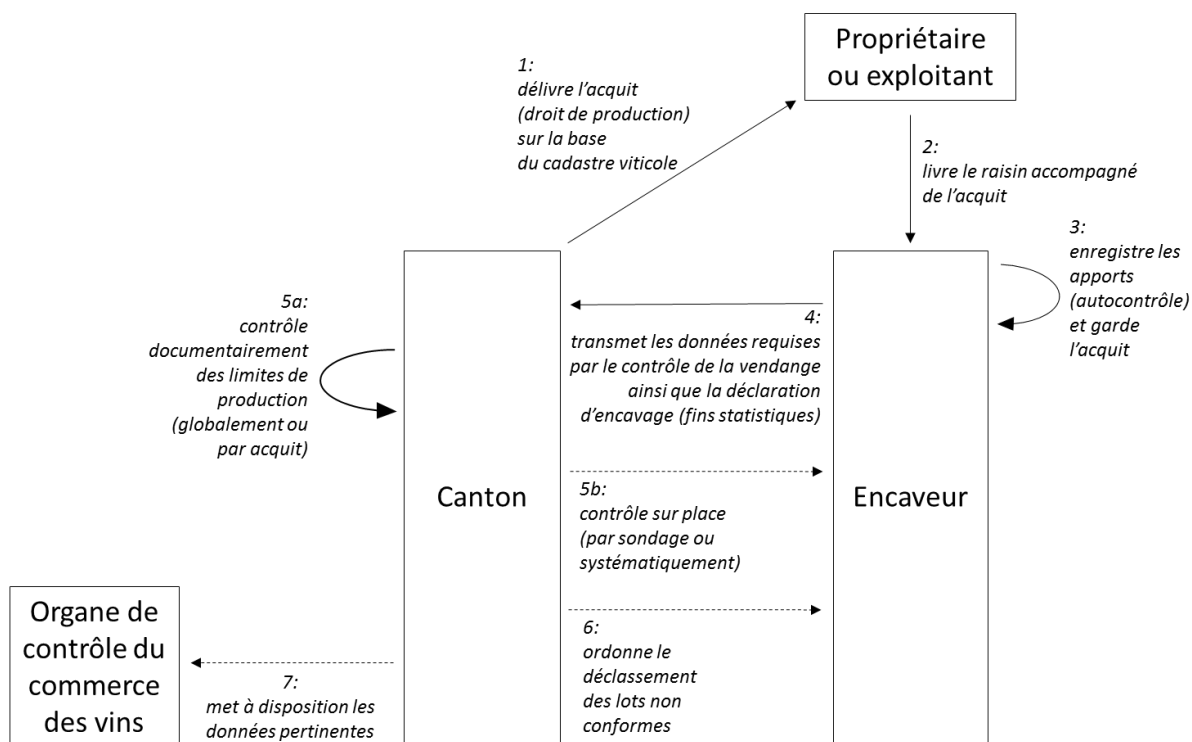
Propriétaire ou exploitant

1:
délivre l'acquit
(droit de production)
sur la base
du cadastre viticole

2:
livre le raisin accompagné
de l'acquit

3:
enregistre les apports
(autocontrôle)
et garde l'acquit

5a:
contrôle
documentairement
des limites de
production
(globalement ou
par acquit)

4:
transmet les données requises
par le contrôle de la vendange
ainsi que la déclaration
d'encavage (fins statistiques)

Canton

Encaveur

5b:
contrôle sur place
(par sondage ou
systématiquement)

Organe de contrôle du commerce des vins

6:
ordonne le
déclassement
des lots non
conformes

7:
met à disposition les
données pertinentes